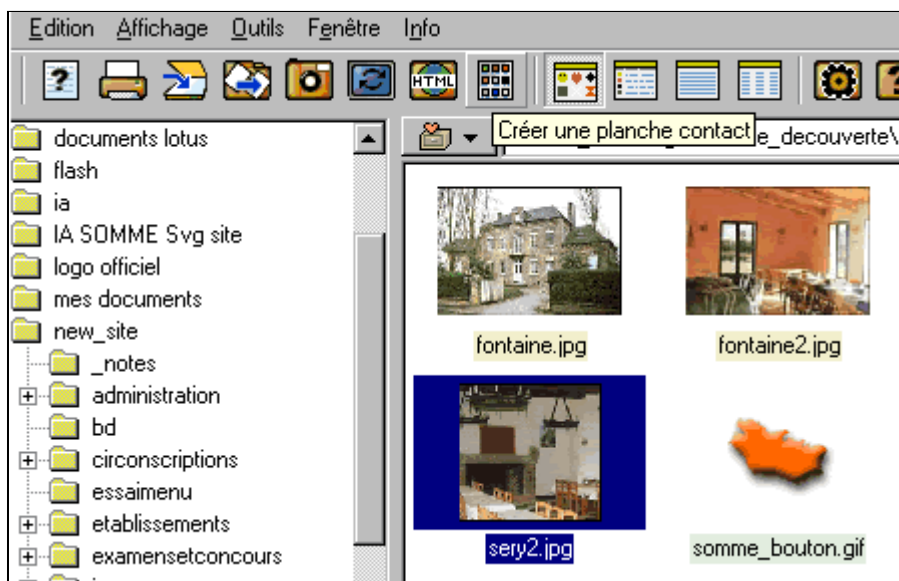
Edition Affichage Outils Fenêtre Info

HTML

Créer une planche contact

e_decouverte\

documents lotus
flash
ia
IA SOMME Svg site
logo officiel
mes documents
new_site
_notes
administration
bd
circonscriptions
essaimenu
etablissements
examensetconcours

fontaine.jpg
fontaine2.jpg
sery2.jpg
somme_bouton.gif